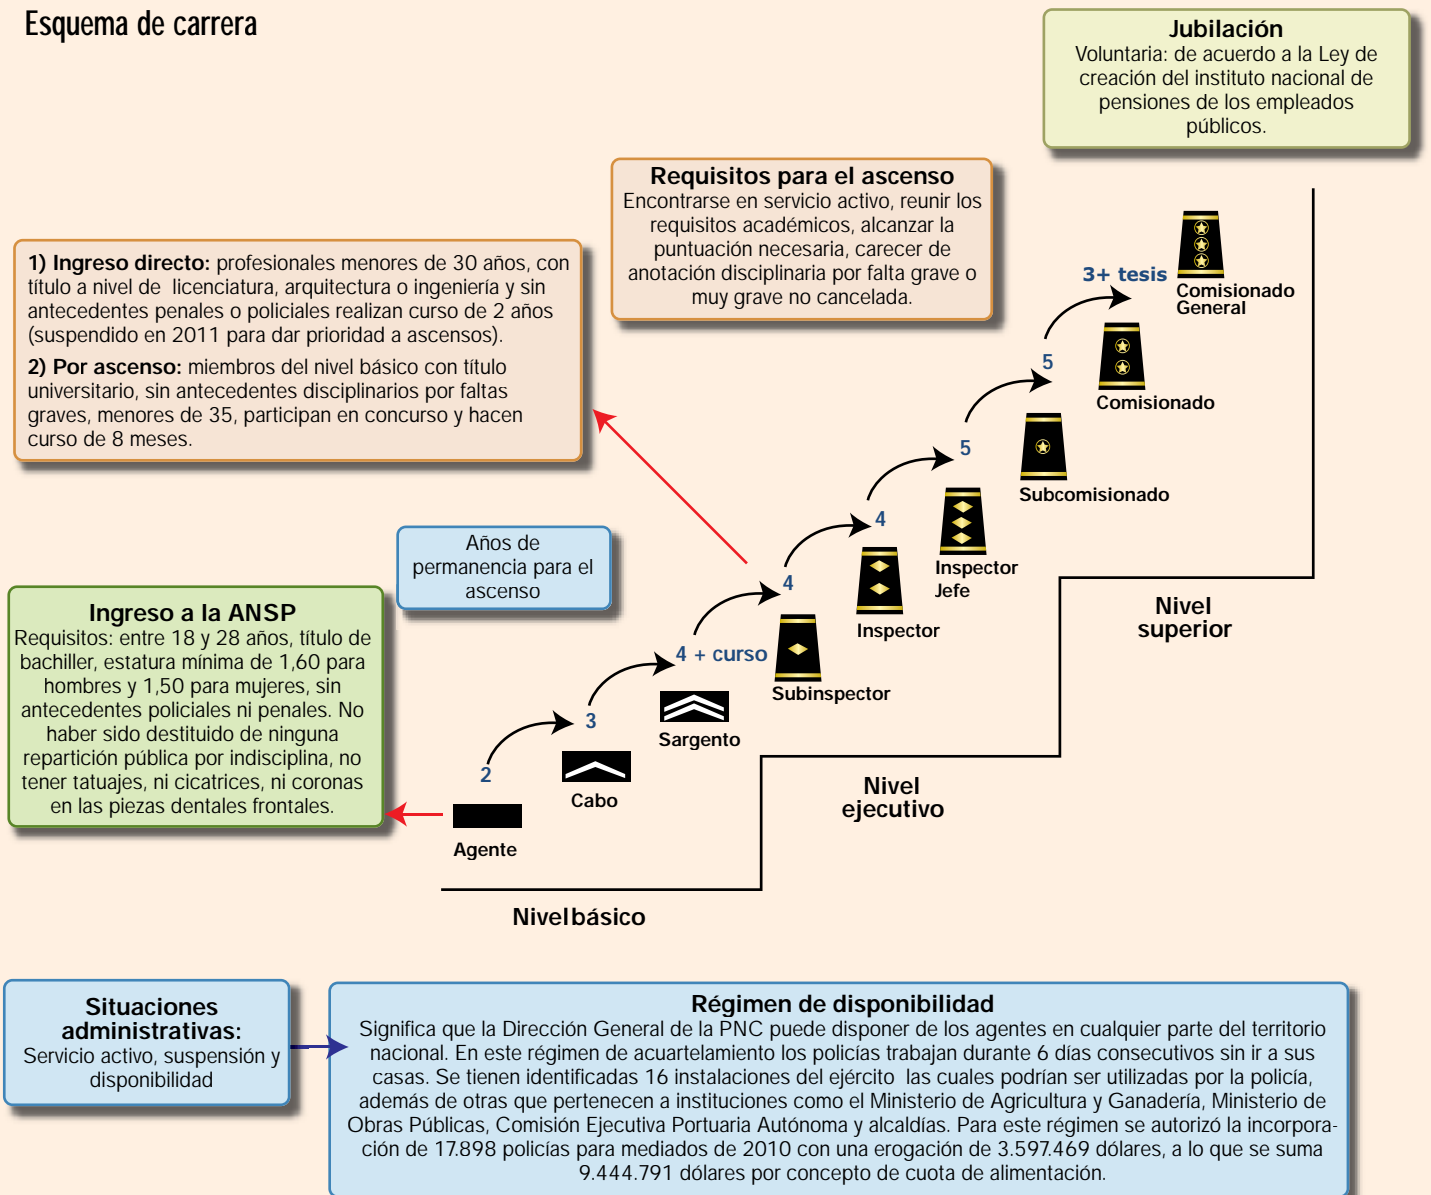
Esquema de carrera

Jubilación
Voluntaria: de acuerdo a la Ley de creación del instituto nacional de pensiones de los empleados públicos.

Requisitos para el ascenso
Encontrarse en servicio activo, reunir los requisitos académicos, alcanzar la puntuación necesaria, carecer de anotación disciplinaria por falta grave o muy grave no cancelada.

1) Ingreso directo: profesionales menores de 30 años, con título a nivel de licenciatura, arquitectura o ingeniería y sin antecedentes penales o policiales realizan curso de 2 años (suspendido en 2011 para dar prioridad a ascensos).

2) Por ascenso: miembros del nivel básico con título universitario, sin antecedentes disciplinarios por faltas graves, menores de 35, participan en concurso y hacen curso de 8 meses.

Años de permanencia para el ascenso

Ingreso a la ANSP
Requisitos: entre 18 y 28 años, título de bachiller, estatura mínima de 1,60 para hombres y 1,50 para mujeres, sin antecedentes policiales ni penales. No haber sido destituido de ninguna repartición pública por indisciplina, no tener tatuajes, ni cicatrices, ni coronas en las piezas dentales frontales.

Agente
2
Cabo
3
Sargento
4 + curso
Subinspector
4
Inspector
4
Inspector Jefe
5
Subcomisionado
5
Comisionado
3+ tesis
Comisionado General

Nivel superior
Nivel ejecutivo
Nivel básico

Situaciones administrativas:
Servicio activo, suspensión y disponibilidad

Régimen de disponibilidad
Significa que la Dirección General de la PNC puede disponer de los agentes en cualquier parte del territorio nacional. En este régimen de acuartelamiento los policías trabajan durante 6 días consecutivos sin ir a sus casas. Se tienen identificadas 16 instalaciones del ejército las cuales podrían ser utilizadas por la policía, además de otras que pertenecen a instituciones como el Ministerio de Agricultura y Ganadería, Ministerio de Obras Públicas, Comisión Ejecutiva Portuaria Autónoma y alcaldías. Para este régimen se autorizó la incorporación de 17.898 policías para mediados de 2010 con una erogación de 3.597.469 dólares, a lo que se suma 9.444.791 dólares por concepto de cuota de alimentación.